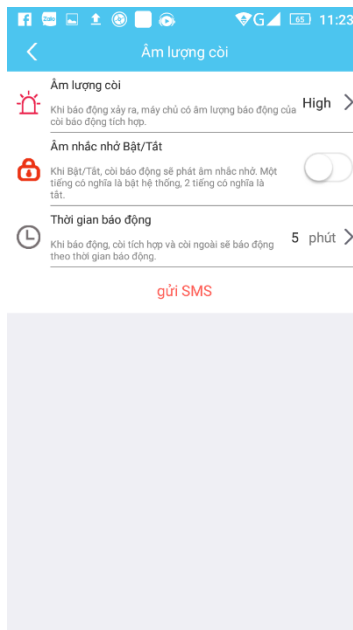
Zalo G 65 11:23

Âm lượng còi

Âm lượng còi
Khi báo động xảy ra, máy chủ có âm lượng báo động của còi báo động tích hợp.
High

Âm nhắc nhở Bật/Tắt
Khi Bật/Tắt, còi báo động sẽ phát âm nhắc nhở. Một tiếng có nghĩa là bật hệ thống, 2 tiếng có nghĩa là tắt.

Thời gian báo động
Khi báo động, còi tích hợp và còi ngoài sẽ báo động theo thời gian báo động.
5 phút

gửi SMS